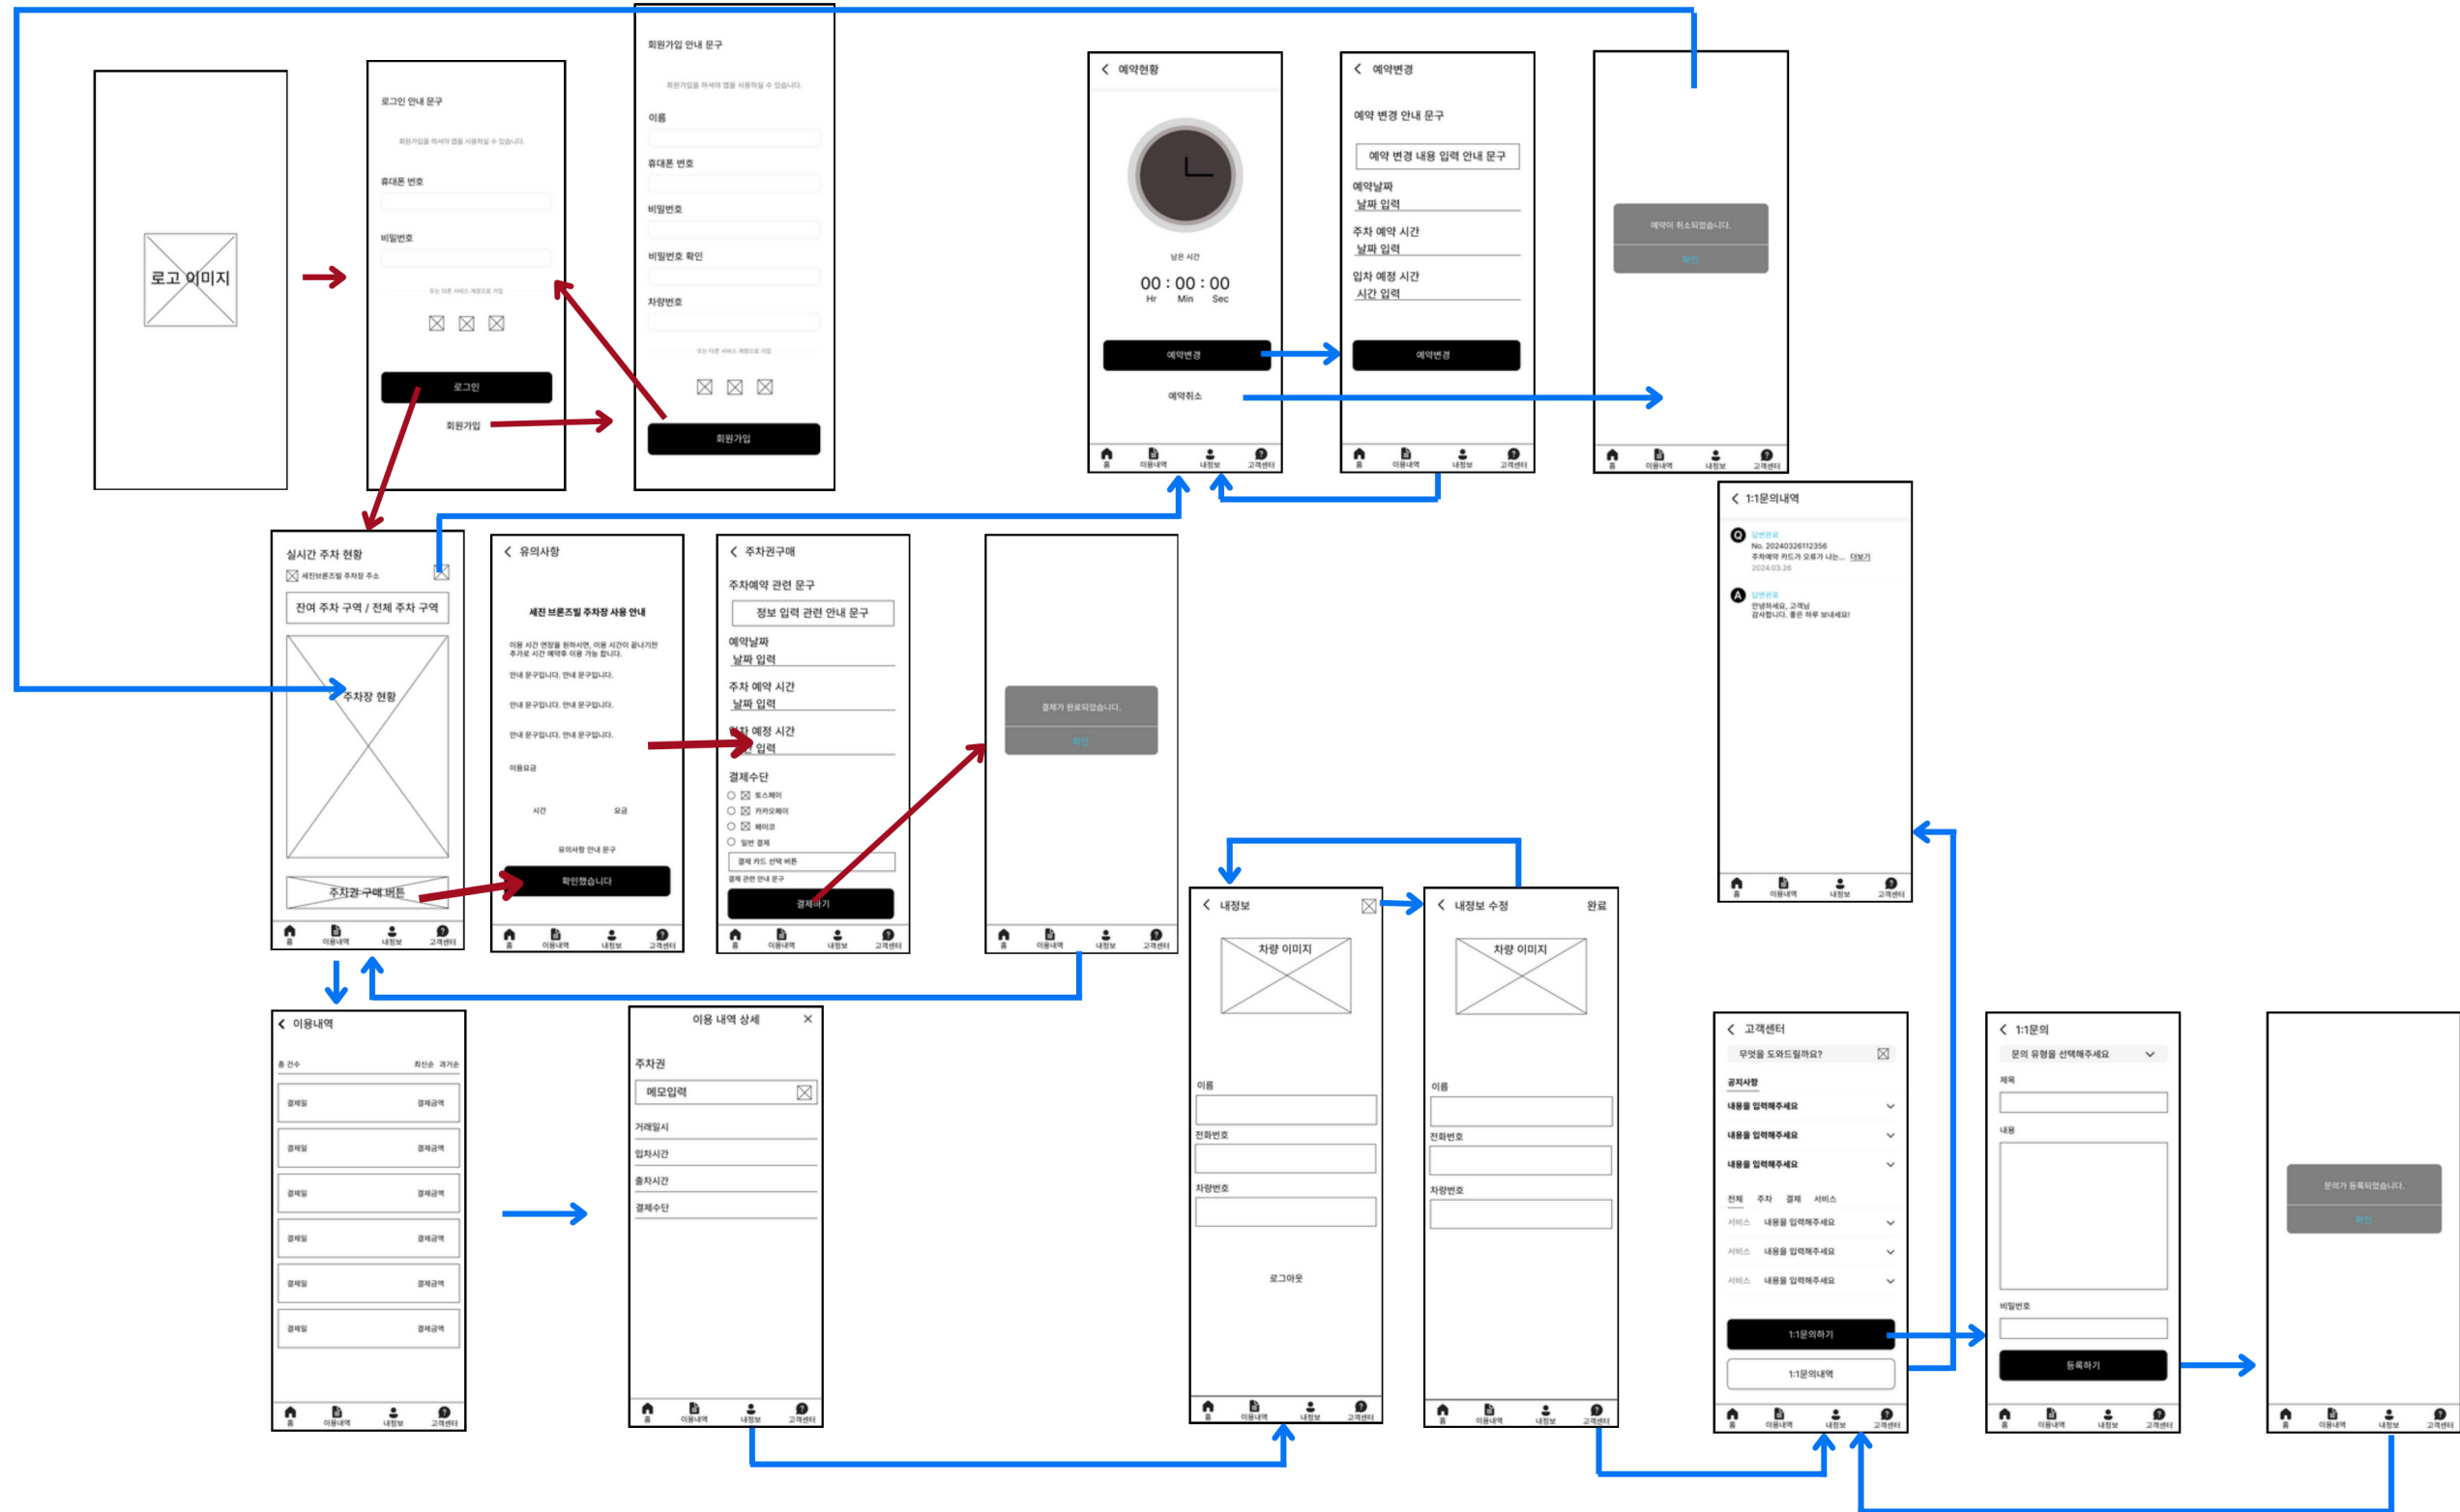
로고 이미지

로그인 안내 문구
회원가입을 하셔야 앱을 사용하실 수 있습니다.
휴대폰 번호
비밀번호
또는 다른 서비스 계정으로 가입
로그인
회원가입

회원가입 안내 문구
회원가입을 하셔야 앱을 사용하실 수 있습니다.
이름
휴대폰 번호
비밀번호
비밀번호 확인
차량번호
또는 다른 서비스 계정으로 가입
회원가입

예약현황
남은 시간
00 : 00 : 00
Hr Min Sec
예약변경
예약취소
홈 이용내역 내정보 고객센터

예약변경
예약 변경 안내 문구
예약 변경 내용 입력 안내 문구
예약날짜
날짜 입력
주차 예약 시간
날짜 입력
입차 예정 시간
시간 입력
예약변경
홈 이용내역 내정보 고객센터

예약이 취소되었습니다.
확인
홈 이용내역 내정보 고객센터

1:1문의내역
Q 답변완료
No. 20240326112356
주차예약 카드가 오류가 나는... 더보기
2024.03.26
A 답변완료
안녕하세요, 고객님
감사합니다. 좋은 하루 보내세요!
홈 이용내역 내정보 고객센터

실시간 주차 현황
세진브론즈빌 주차장 주소
잔여 주차 구역 / 전체 주차 구역
주차장 현황
주차권 구매 버튼
홈 이용내역 내정보 고객센터

유의사항
세진 브론즈빌 주차장 사용 안내
이용 시간 연장을 원하시면, 이용 시간이 끝나기전 추가로 시간 예약후 이용 가능 합니다.
안내 문구입니다. 안내 문구입니다.
안내 문구입니다. 안내 문구입니다.
안내 문구입니다. 안내 문구입니다.
이용요금
시간 요금
유의사항 안내 문구
확인했습니다
홈 이용내역 내정보 고객센터

주차권구매
주차예약 관련 문구
정보 입력 관련 안내 문구
예약날짜
날짜 입력
주차 예약 시간
날짜 입력
입차 예정 시간
시간 입력
결제수단
토스페이
카카오페이
페이코
일반 결제
결제 카드 선택 버튼
결제 관련 안내 문구
결제하기
홈 이용내역 내정보 고객센터

결제가 완료되었습니다.
확인
홈 이용내역 내정보 고객센터

내정보
차량 이미지
이름
전화번호
차량번호
로그아웃
홈 이용내역 내정보 고객센터

내정보 수정 완료
차량 이미지
이름
전화번호
차량번호
홈 이용내역 내정보 고객센터

이용내역
총 건수 최신순 과거순
결제일 결제금액
결제일 결제금액
결제일 결제금액
결제일 결제금액
결제일 결제금액
결제일 결제금액
홈 이용내역 내정보 고객센터

이용 내역 상세
주차권
메모입력
거래일시
입차시간
출차시간
결제수단
홈 이용내역 내정보 고객센터

고객센터
무엇을 도와드릴까요?
공지사항
내용을 입력해주세요
내용을 입력해주세요
내용을 입력해주세요
전체 주차 결제 서비스
서비스 내용을 입력해주세요
서비스 내용을 입력해주세요
서비스 내용을 입력해주세요
1:1문의하기
1:1문의내역
홈 이용내역 내정보 고객센터

1:1문의
문의 유형을 선택해주세요
제목
내용
비밀번호
등록하기
홈 이용내역 내정보 고객센터

문의가 등록되었습니다.
확인
홈 이용내역 내정보 고객센터